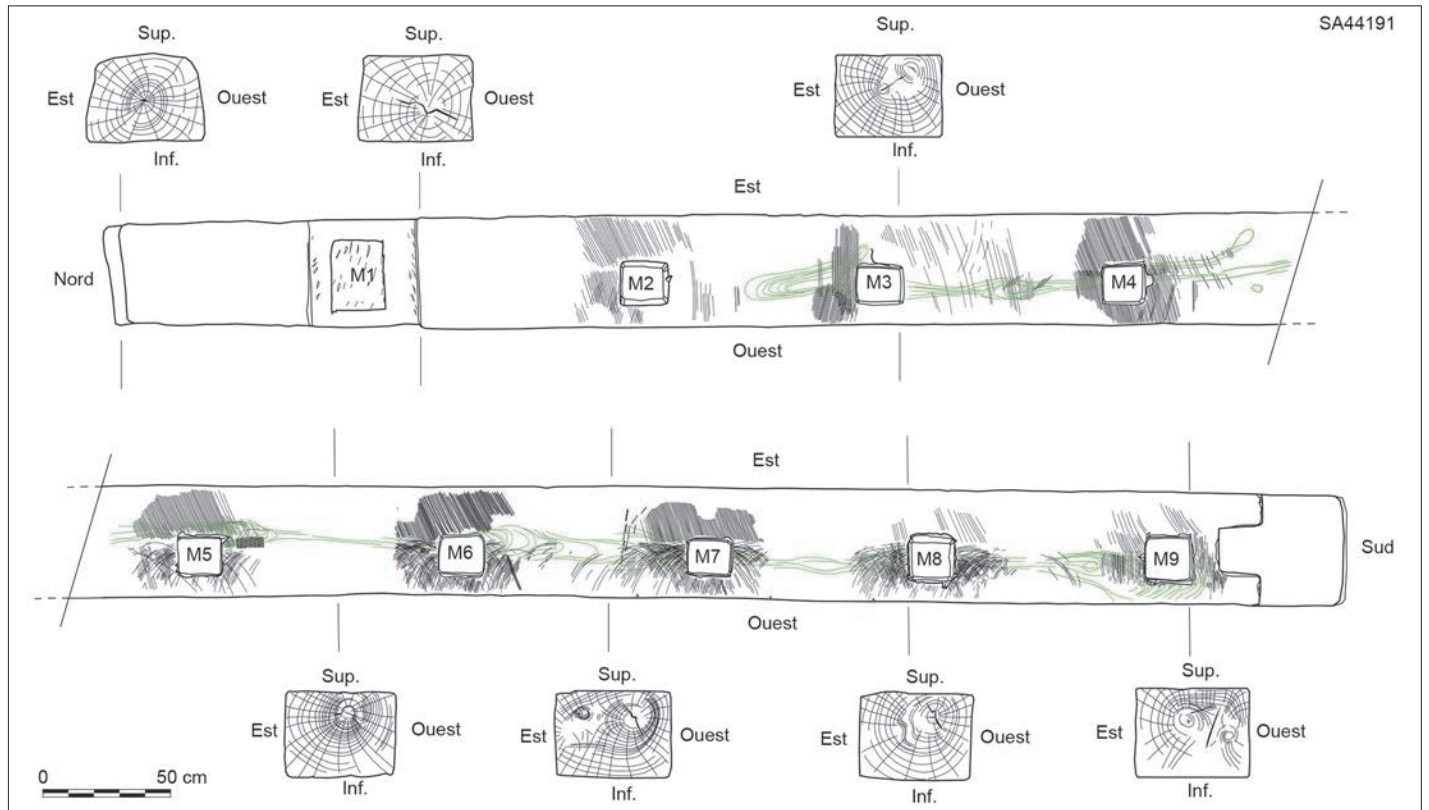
SA44191

Sup.
Est
Ouest
Inf.

Sup.
Est
Ouest
Inf.

Sup.
Est
Ouest
Inf.

Est

Nord

M1

M2

M3

M4

Ouest

Est

M5

M6

M7

M8

M9

Sud

Ouest

Sup.
Est
Ouest
Inf.

Sup.
Est
Ouest
Inf.

Sup.
Est
Ouest
Inf.

Sup.
Est
Ouest
Inf.

0
50 cm